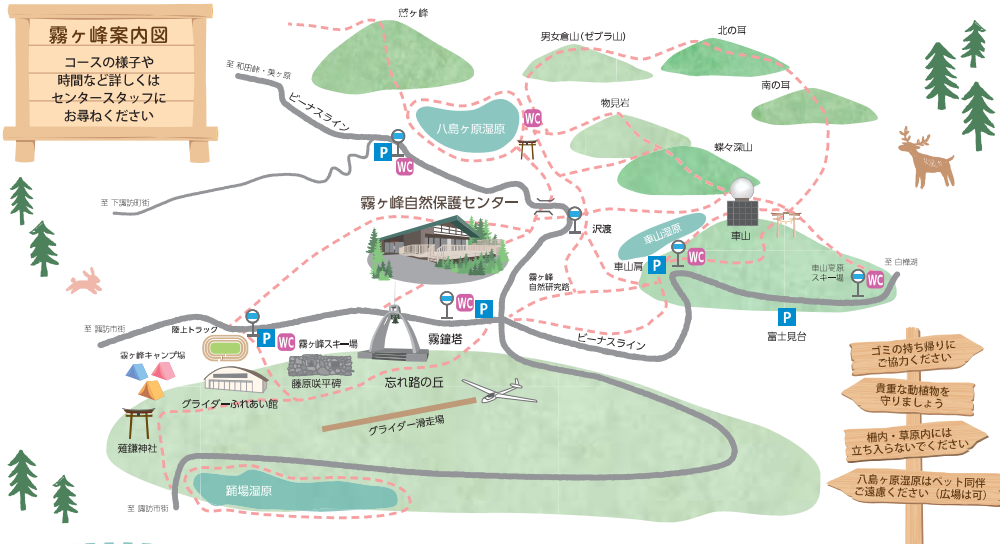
霧ヶ峰案内図

コースの様子や時間など詳しくはセンタースタッフにお尋ねください

至 和田峠・美ヶ原

ビーナスライン

至 下諏訪町街

鷲ヶ峰

男女倉山(ゼブラ山)

北の耳

南の耳

物見岩

八島ヶ原湿原

WC

P

WC

蝶々深山

霧ヶ峰自然保護センター

沢渡

車山湿原

車山

車山肩

P

WC

至 白樺湖

車山高原スキー場

WC

霧ヶ峰自然研究路

WC

P

P

富士見台

至 諏訪市街

陸上トラック

P

WC

霧ヶ峰スキー場

霧鐘塔

ビーナスライン

霧ヶ峰キャンプ場

藤原咲平碑

忘れ路の丘

グライダーふれあい館

グライダー滑走場

薙鎌神社

踊場湿原

至 諏訪市街

ゴミの持ち帰りにご協力ください

貴重な動植物を守りましょう

柵内・草原内には立ち入らないでください

八島ヶ原湿原はペット同伴ご遠慮ください(広場は可)